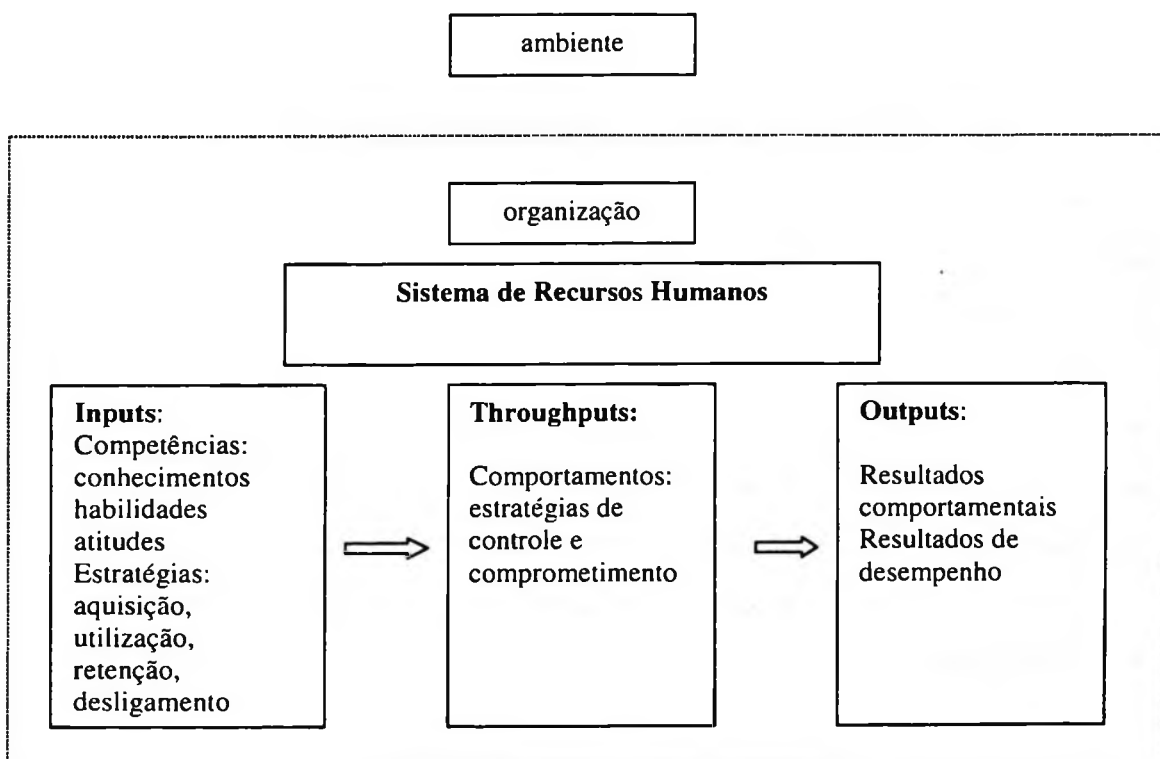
ambiente

organização

**Sistema de Recursos Humanos**

**Inputs**:
Competências:
conhecimentos
habilidades
atitudes
Estratégias:
aquisição,
utilização,
retenção,
desligamento

**Throughputs:**

Comportamentos:
estratégias de
controle e
comprometimento

**Outputs**:

Resultados
comportamentais
Resultados de
desempenho